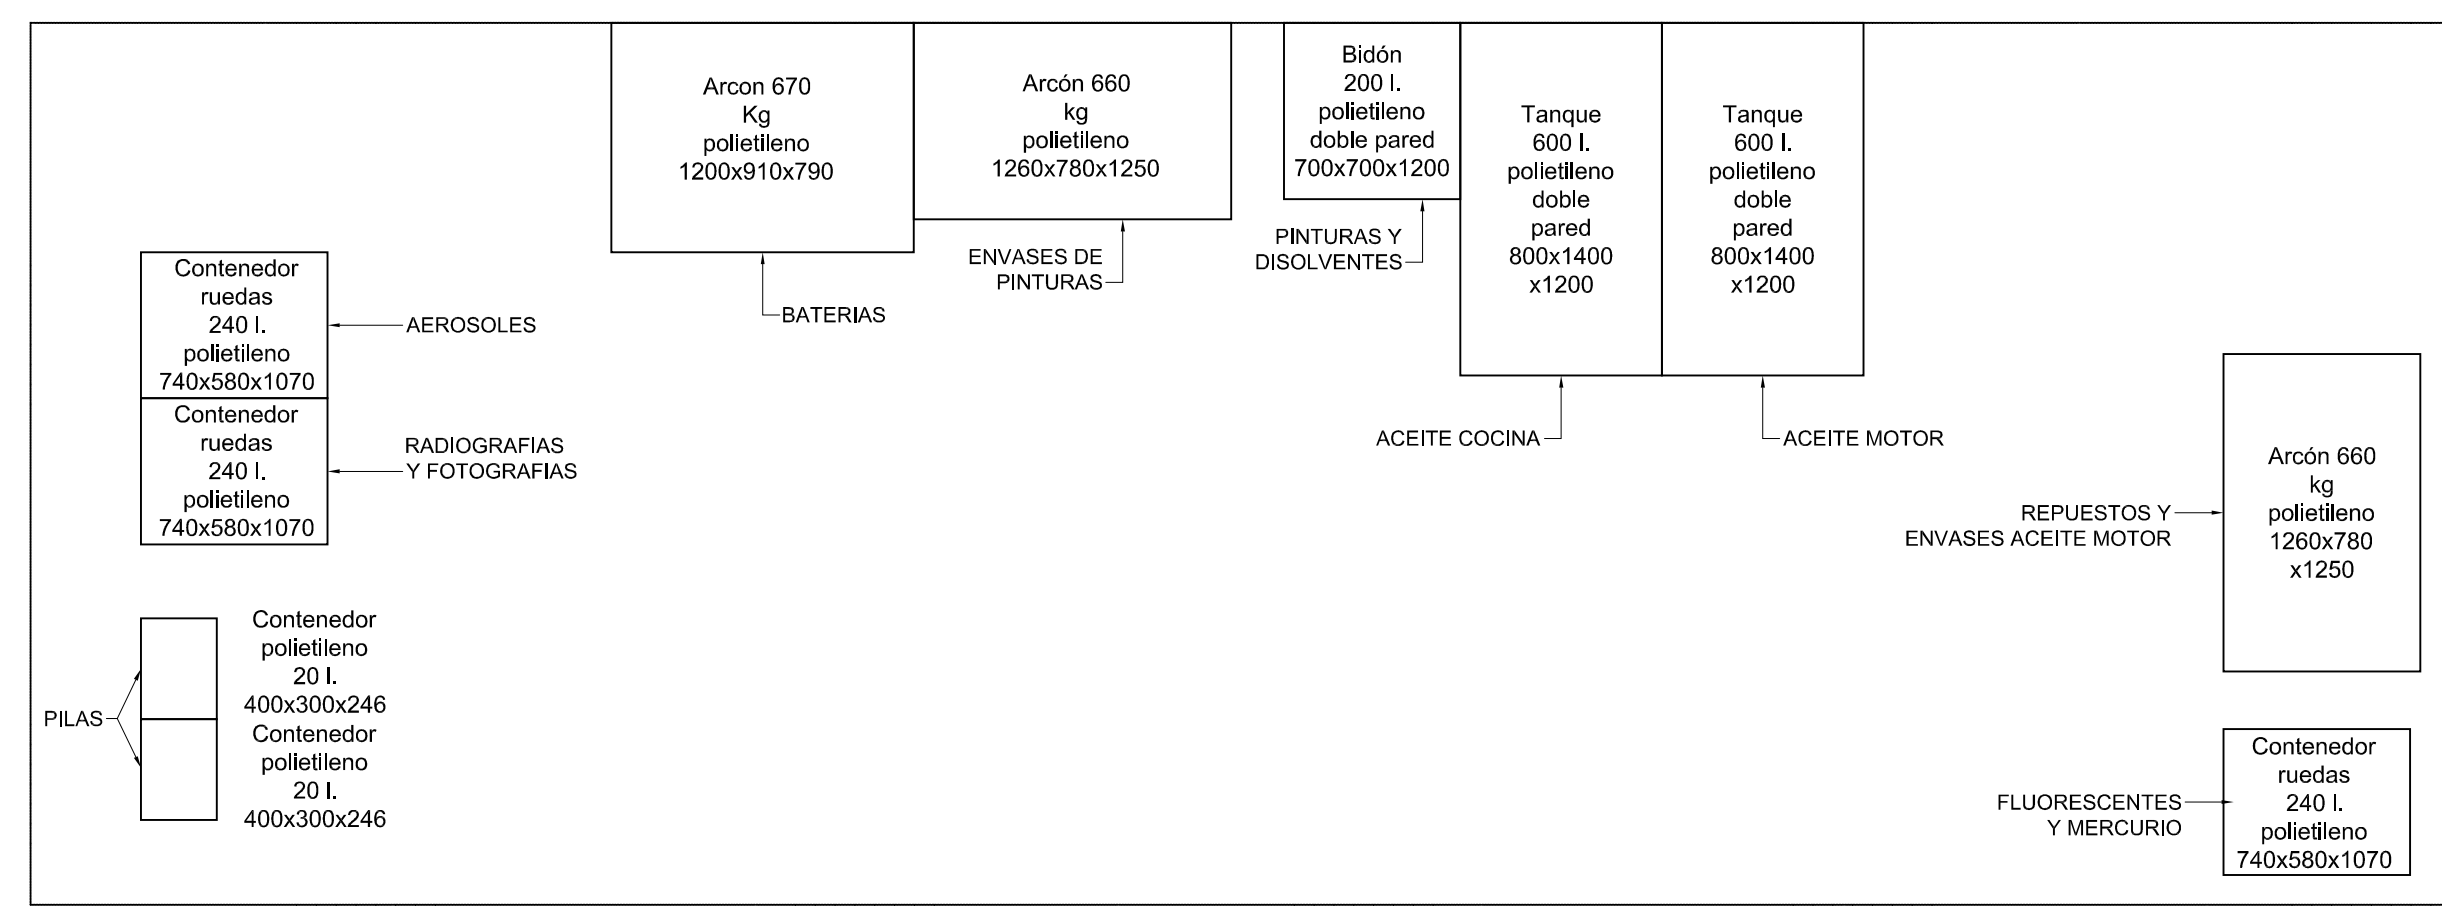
Arcon 670
Kg
polietileno
1200x910x790

Arcón 660
kg
polietileno
1260x780x1250

Bidón
200 l.
polietileno
doble pared
700x700x1200

Tanque
600 l.
polietileno
doble
pared
800x1400
x1200

Tanque
600 l.
polietileno
doble
pared
800x1400
x1200

ENVASES DE
PINTURAS

PINTURAS Y
DISOLVENTES

BATERIAS

Contenedor
ruedas
240 l.
polietileno
740x580x1070

AEROSOLES

Contenedor
ruedas
240 l.
polietileno
740x580x1070

RADIOGRAFIAS
Y FOTOGRAFIAS

ACEITE COCINA

ACEITE MOTOR

REPUESTOS Y
ENVASES ACEITE MOTOR

Arcón 660
kg
polietileno
1260x780
x1250

PILAS

Contenedor
polietileno
20 l.
400x300x246

Contenedor
polietileno
20 l.
400x300x246

FLUORESCENTES
Y MERCURIO

Contenedor
ruedas
240 l.
polietileno
740x580x1070